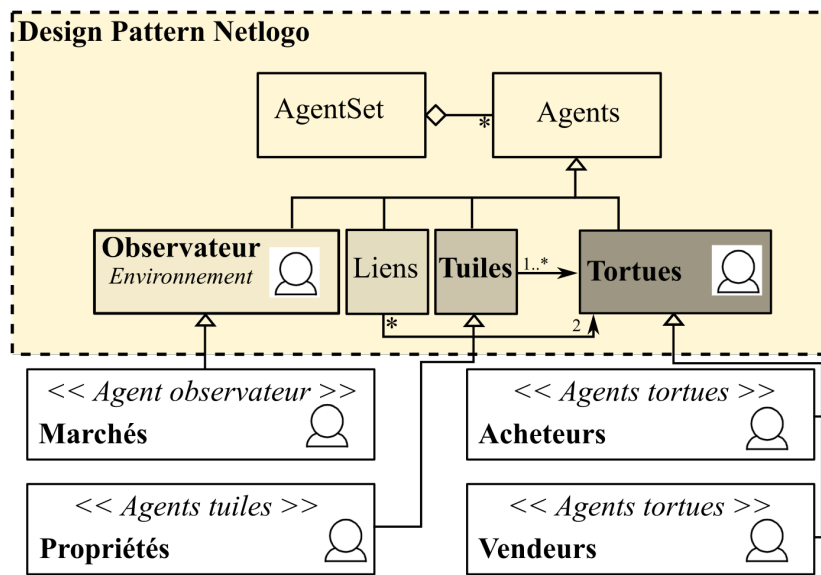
Design Pattern Netlogo

AgentSet

*

Agents

Observateur
Environnement

Liens

Tuiles

1..*

Tortues

*

2

<< Agent observateur >>
Marchés

<< Agents tortues >>
Acheteurs

<< Agents tuiles >>
Propriétés

<< Agents tortues >>
Vendeurs